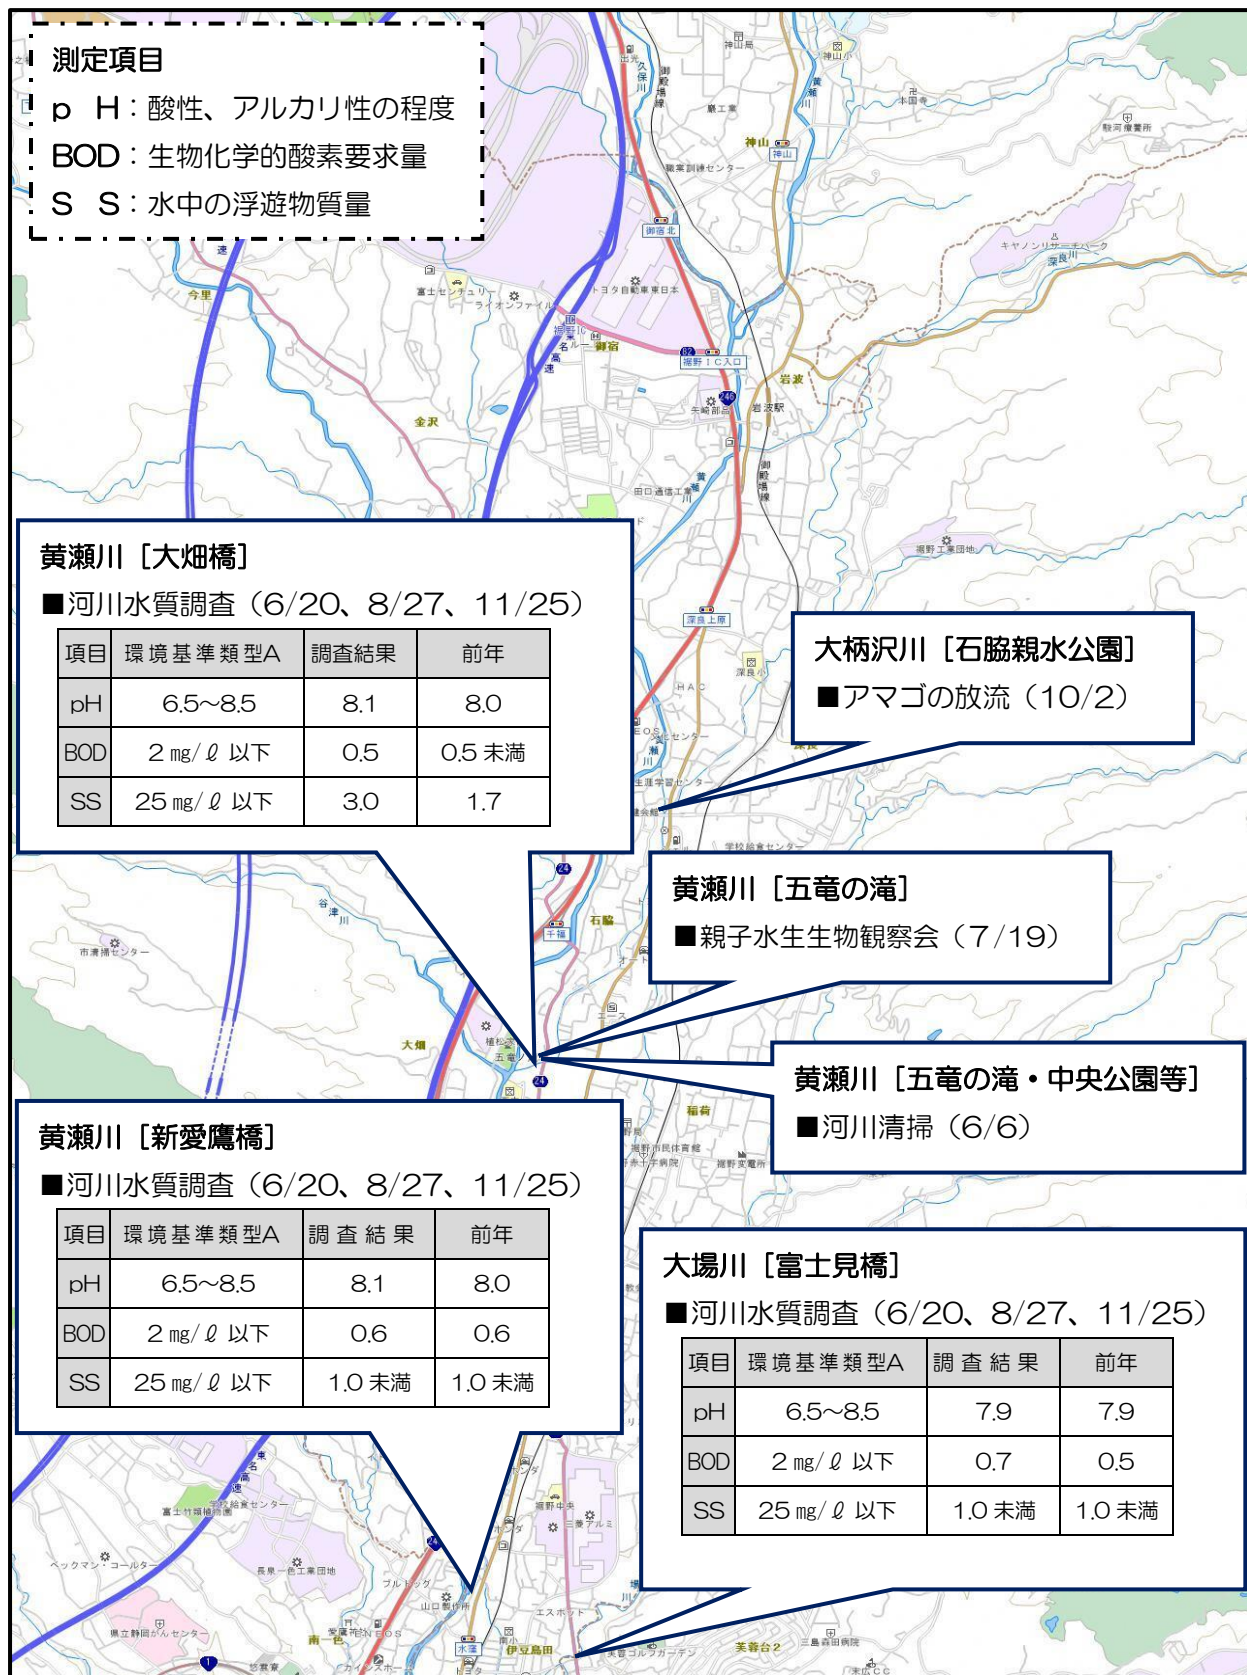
測定項目
ｐ　H：酸性、アルカリ性の程度
BOD：生物化学的酸素要求量
S　S：水中の浮遊物質量

黄瀬川［大畑橋］
■河川水質調査（6/20、8/27、11/25）

| 項目 | 環境基準類型A | 調査結果 | 前年 |
|---|---|---|---|
| pH | 6.5～8.5 | 8.1 | 8.0 |
| BOD | 2 mg/ℓ 以下 | 0.5 | 0.5 未満 |
| SS | 25 mg/ℓ 以下 | 3.0 | 1.7 |

大柄沢川［石脇親水公園］
■アマゴの放流（10/2）

黄瀬川［五竜の滝］
■親子水生生物観察会（7/19）

黄瀬川［五竜の滝・中央公園等］
■河川清掃（6/6）

黄瀬川［新愛鷹橋］
■河川水質調査（6/20、8/27、11/25）

| 項目 | 環境基準類型A | 調査結果 | 前年 |
|---|---|---|---|
| pH | 6.5～8.5 | 8.1 | 8.0 |
| BOD | 2 mg/ℓ 以下 | 0.6 | 0.6 |
| SS | 25 mg/ℓ 以下 | 1.0 未満 | 1.0 未満 |

大場川［富士見橋］
■河川水質調査（6/20、8/27、11/25）

| 項目 | 環境基準類型A | 調査結果 | 前年 |
|---|---|---|---|
| pH | 6.5～8.5 | 7.9 | 7.9 |
| BOD | 2 mg/ℓ 以下 | 0.7 | 0.5 |
| SS | 25 mg/ℓ 以下 | 1.0 未満 | 1.0 未満 |

神山　御宿北　裾野IC入口　岩波　岩波駅　今里　金沢　深良上原　石脇　千福　大畑　稲荷　南一色　伊豆島田　水窪　芙蓉台2　キヤノンリサーチパーク　トヨタ自動車東日本　裾野工業団地　市清掃センター　裾野市民体育館　県立静岡がんセンター